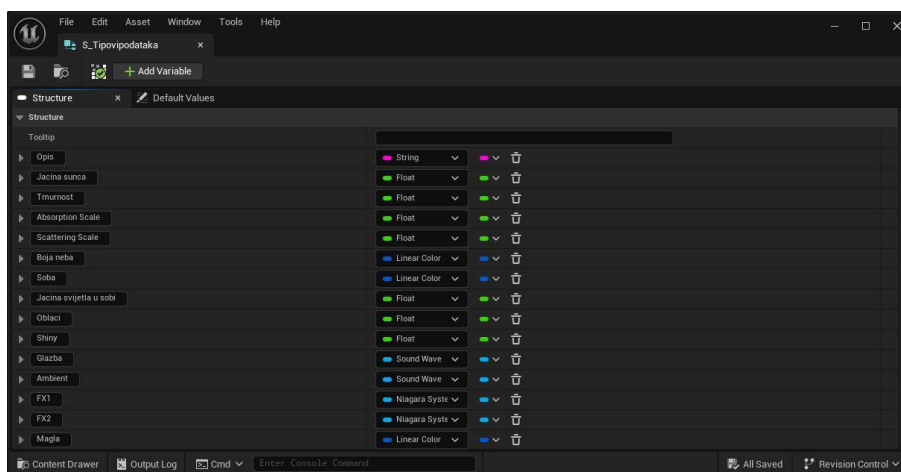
File Edit Asset Window Tools Help

S_Tipovipodataka ×

+ Add Variable

Structure × Default Values

Structure

Tooltip

| | |
|---|---|
| Opis | String |
| Jacina sunca | Float |
| Tmurnost | Float |
| Absorption Scale | Float |
| Scattering Scale | Float |
| Boja neba | Linear Color |
| Soba | Linear Color |
| Jacina svijetla u sobi | Float |
| Oblaci | Float |
| Shiny | Float |
| Glazba | Sound Wave |
| Ambient | Sound Wave |
| FX1 | Niagara Syste |
| FX2 | Niagara Syste |
| Magla | Linear Color |

Content Drawer Output Log Cmd Enter Console Command All Saved Revision Control